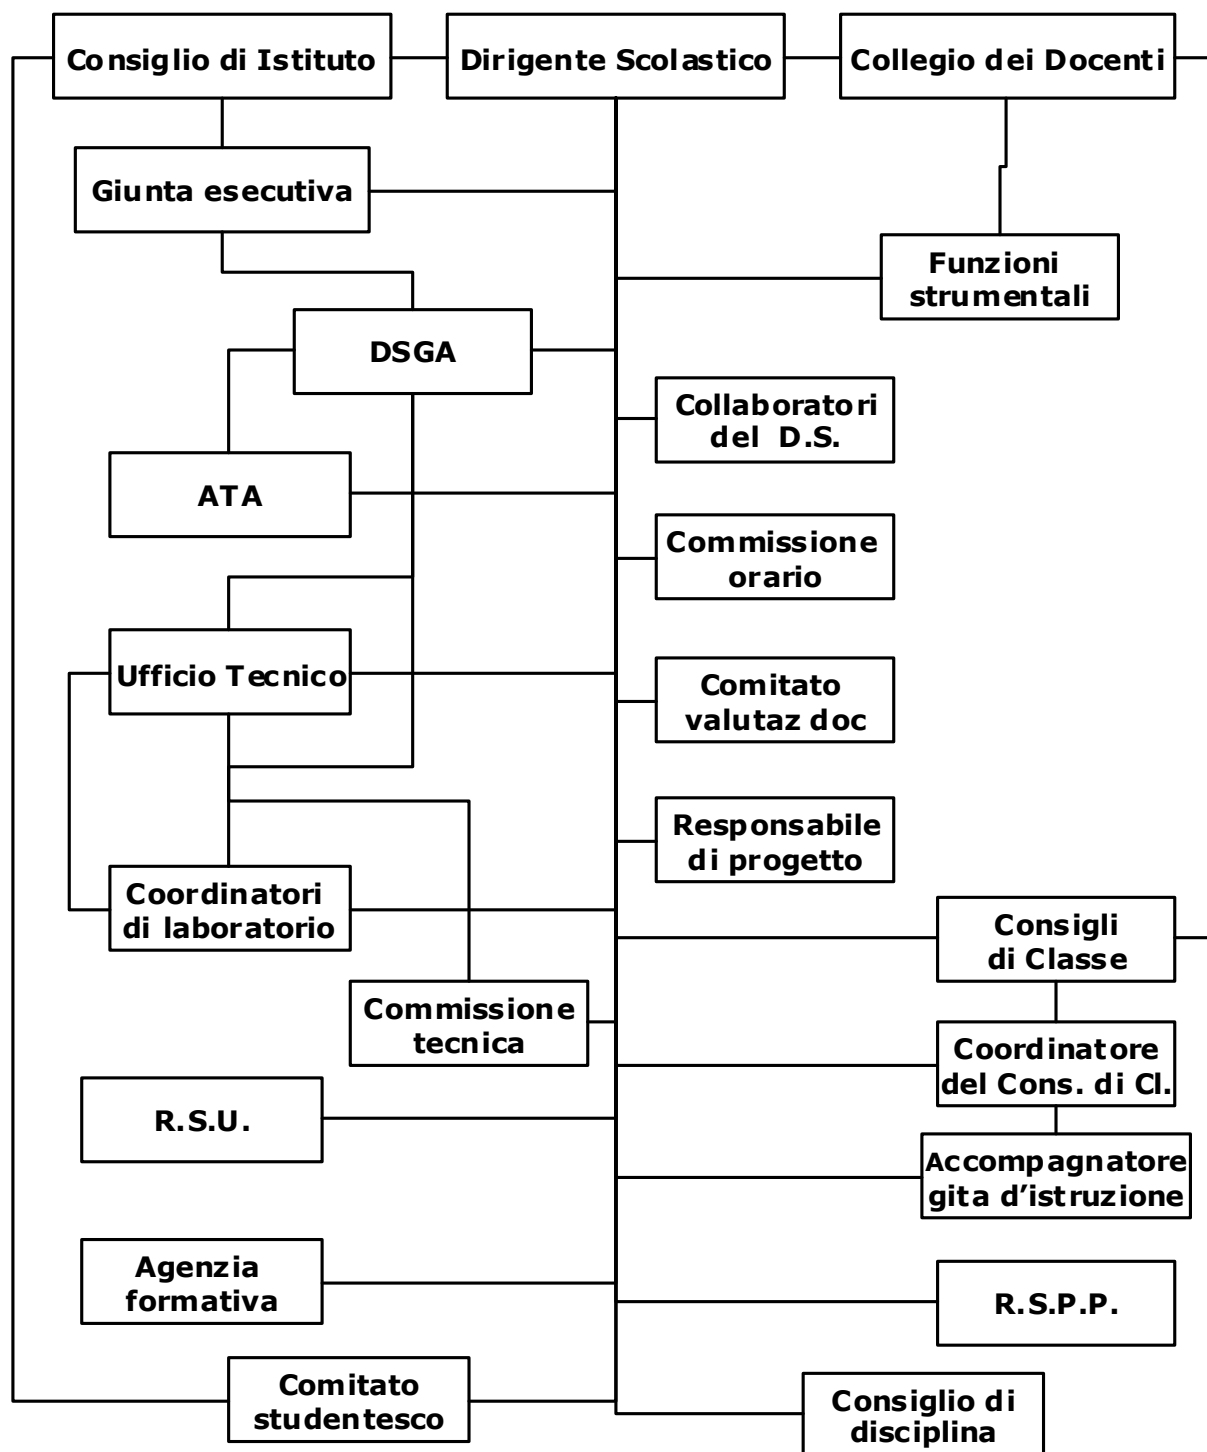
Consiglio di Istituto

Dirigente Scolastico

Collegio dei Docenti

Giunta esecutiva

Funzioni strumentali

DSGA

Collaboratori del D.S.

ATA

Commissione orario

Ufficio Tecnico

Comitato valutaz doc

Responsabile di progetto

Coordinatori di laboratorio

Consigli di Classe

Commissione tecnica

Coordinatore del Cons. di Cl.

R.S.U.

Accompagnatore gita d'istruzione

Agenzia formativa

R.S.P.P.

Comitato studentesco

Consiglio di disciplina